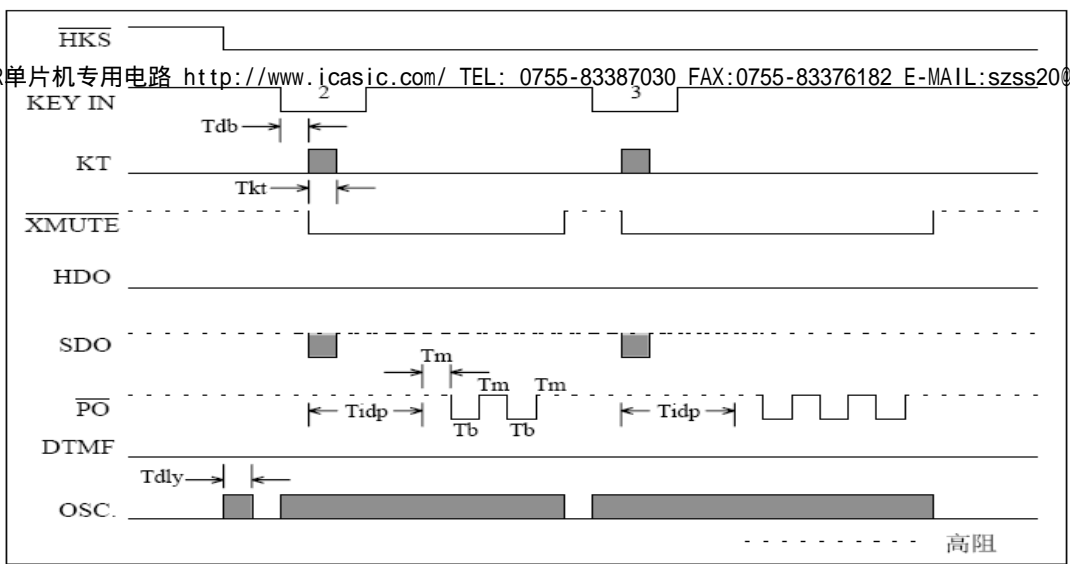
$\overline{HKS}$

单片机专用电路 http://www.icasic.com/ TEL: 0755-83387030 FAX:0755-83376182 E-MAIL:szss20@

KEY IN 2 3

Tdb

KT

Tkt

$\overline{XMUTE}$

HDO

SDO

Tm

Tm Tm

$\overline{PO}$ Tidp Tidp

Tb Tb

DTMF

Tdly

OSC.

高阻